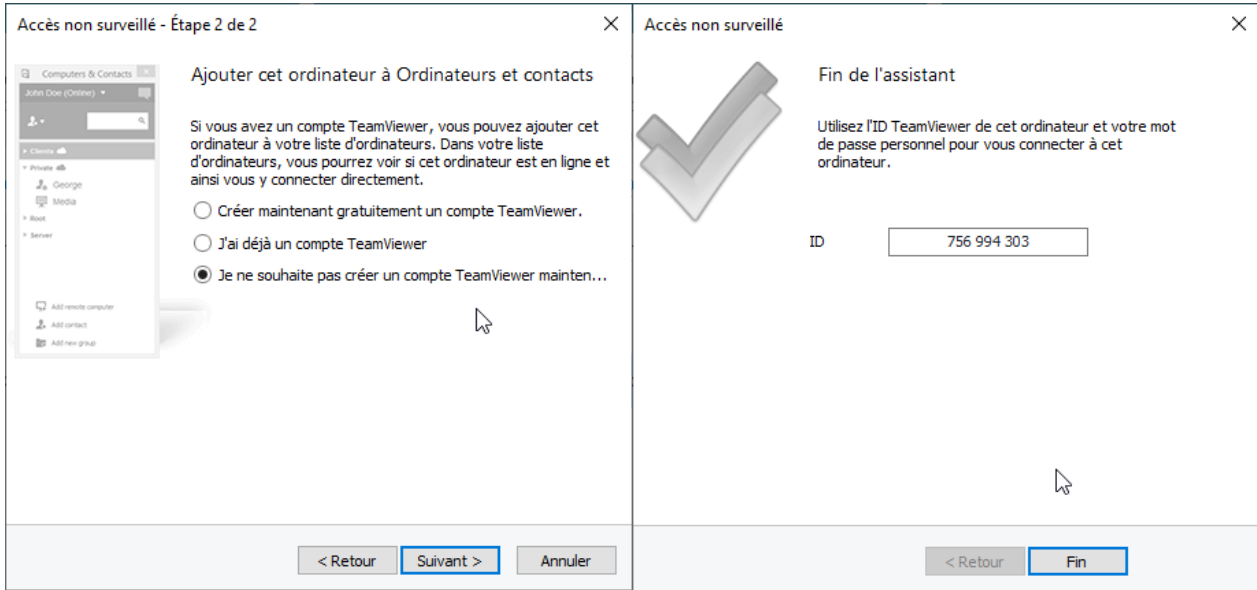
Accès non surveillé - Étape 2 de 2

Computers & Contacts

John Doe (Online)

Clients

Private

George

Media

Root

Server

Add remote computer

Add contact

Add new group

Ajouter cet ordinateur à Ordinateurs et contacts

Si vous avez un compte TeamViewer, vous pouvez ajouter cet ordinateur à votre liste d'ordinateurs. Dans votre liste d'ordinateurs, vous pourrez voir si cet ordinateur est en ligne et ainsi vous y connecter directement.

Créer maintenant gratuitement un compte TeamViewer.

J'ai déjà un compte TeamViewer

Je ne souhaite pas créer un compte TeamViewer mainten...

< Retour

Suivant >

Annuler

Accès non surveillé

Fin de l'assistant

Utilisez l'ID TeamViewer de cet ordinateur et votre mot de passe personnel pour vous connecter à cet ordinateur.

ID

756 994 303

< Retour

Fin